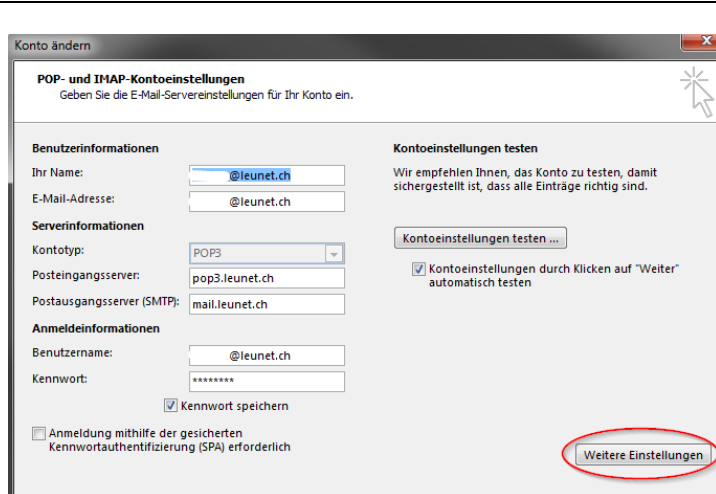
Konto ändern

POP- und IMAP-Kontoeinstellungen
Geben Sie die E-Mail-Servereinstellungen für Ihr Konto ein.

Benutzerinformationen
Ihr Name: @leunet.ch
E-Mail-Adresse: @leunet.ch
Serverinformationen
Kontotyp: POP3
Posteingangsserver: pop3.leunet.ch
Postausgangsserver (SMTP): mail.leunet.ch
Anmeldeinformationen
Benutzername: @leunet.ch
Kennwort: ********
Kennwort speichern
Anmeldung mithilfe der gesicherten Kennwortauthentifizierung (SPA) erforderlich

Kontoeinstellungen testen
Wir empfehlen Ihnen, das Konto zu testen, damit sichergestellt ist, dass alle Einträge richtig sind.
Kontoeinstellungen testen ...
Kontoeinstellungen durch Klicken auf "Weiter" automatisch testen

Weitere Einstellungen